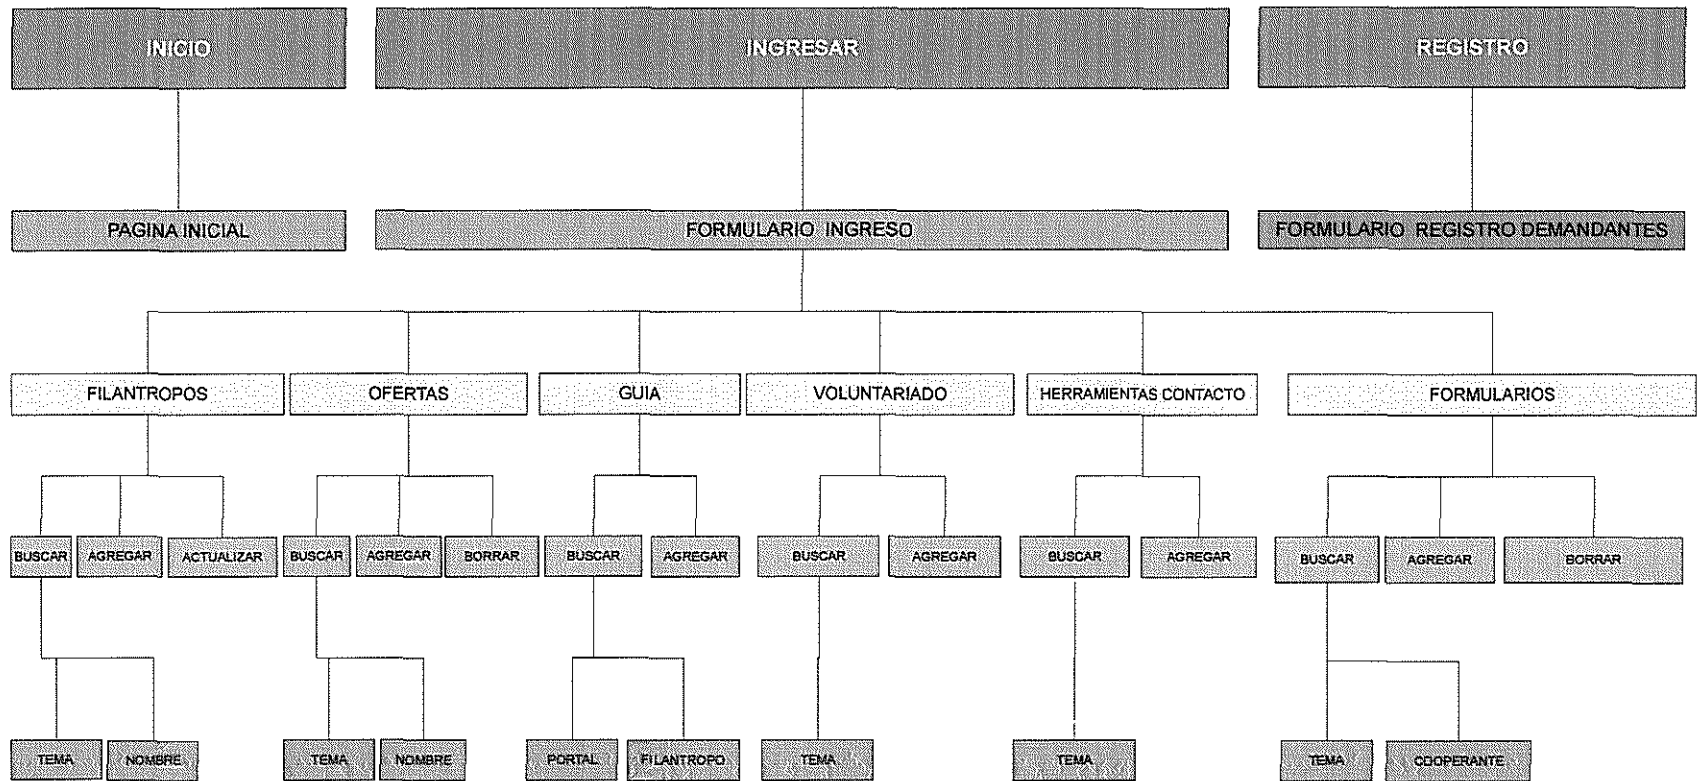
INICIO
INGRESAR
REGISTRO

PAGINA INICIAL
FORMULARIO INGRESO
FORMULARIO REGISTRO DEMANDANTES

FILANTROPOS
OFERTAS
GUIA
VOLUNTARIADO
HERRAMIENTAS CONTACTO
FORMULARIOS

BUSCAR
AGREGAR
ACTUALIZAR
BUSCAR
AGREGAR
BORRAR
BUSCAR
AGREGAR
BUSCAR
AGREGAR
BUSCAR
AGREGAR
BUSCAR
AGREGAR
BORRAR

TEMA
NOMBRE
TEMA
NOMBRE
PORTAL
FILANTROPO
TEMA
TEMA
TEMA
COOPERANTE